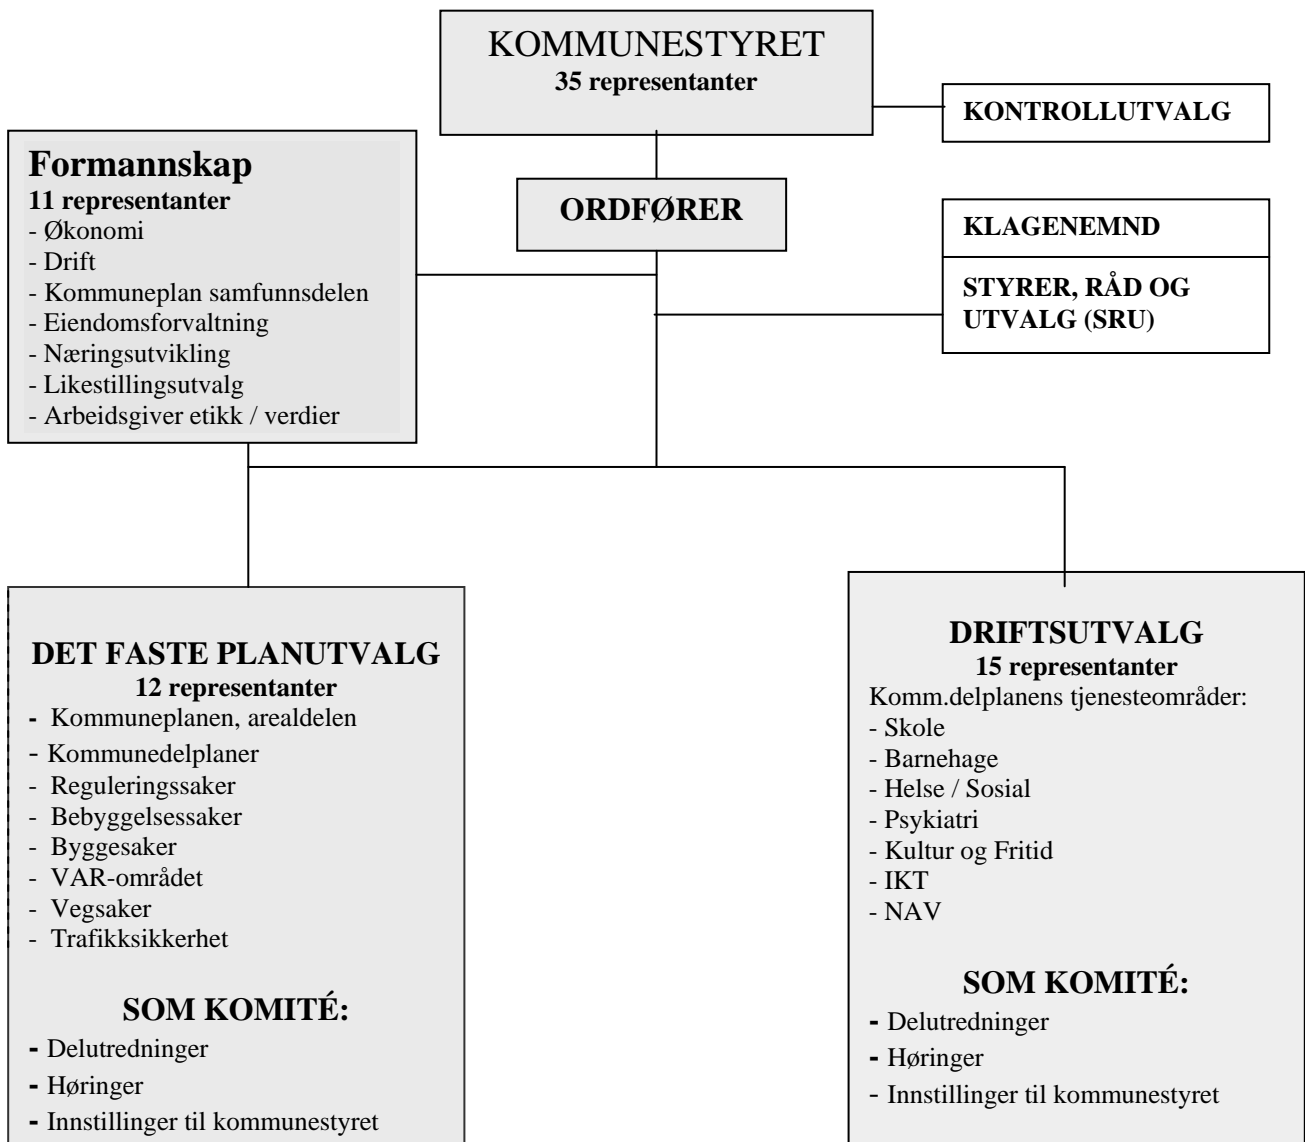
KOMMUNESTYRET
35 representanter

KONTROLLUTVALG

Formannskap
11 representanter
- Økonomi
- Drift
- Kommuneplan samfunnsdelen
- Eiendomsforvaltning
- Næringsutvikling
- Likestillingsutvalg
- Arbeidsgiver etikk / verdier

ORDFØRER

KLAGENEMND

STYRER, RÅD OG UTVALG (SRU)

DET FASTE PLANUTVALG
12 representanter
- Kommuneplanen, arealdelen
- Kommunedelplaner
- Reguleringssaker
- Bebyggelsessaker
- Byggesaker
- VAR-området
- Vegsaker
- Trafikksikkerhet

SOM KOMITÉ:
- Delutredninger
- Høringer
- Innstillinger til kommunestyret

DRIFTSUTVALG
15 representanter
Komm.delplanens tjenesteområder:
- Skole
- Barnehage
- Helse / Sosial
- Psykiatri
- Kultur og Fritid
- IKT
- NAV

SOM KOMITÉ:
- Delutredninger
- Høringer
- Innstillinger til kommunestyret